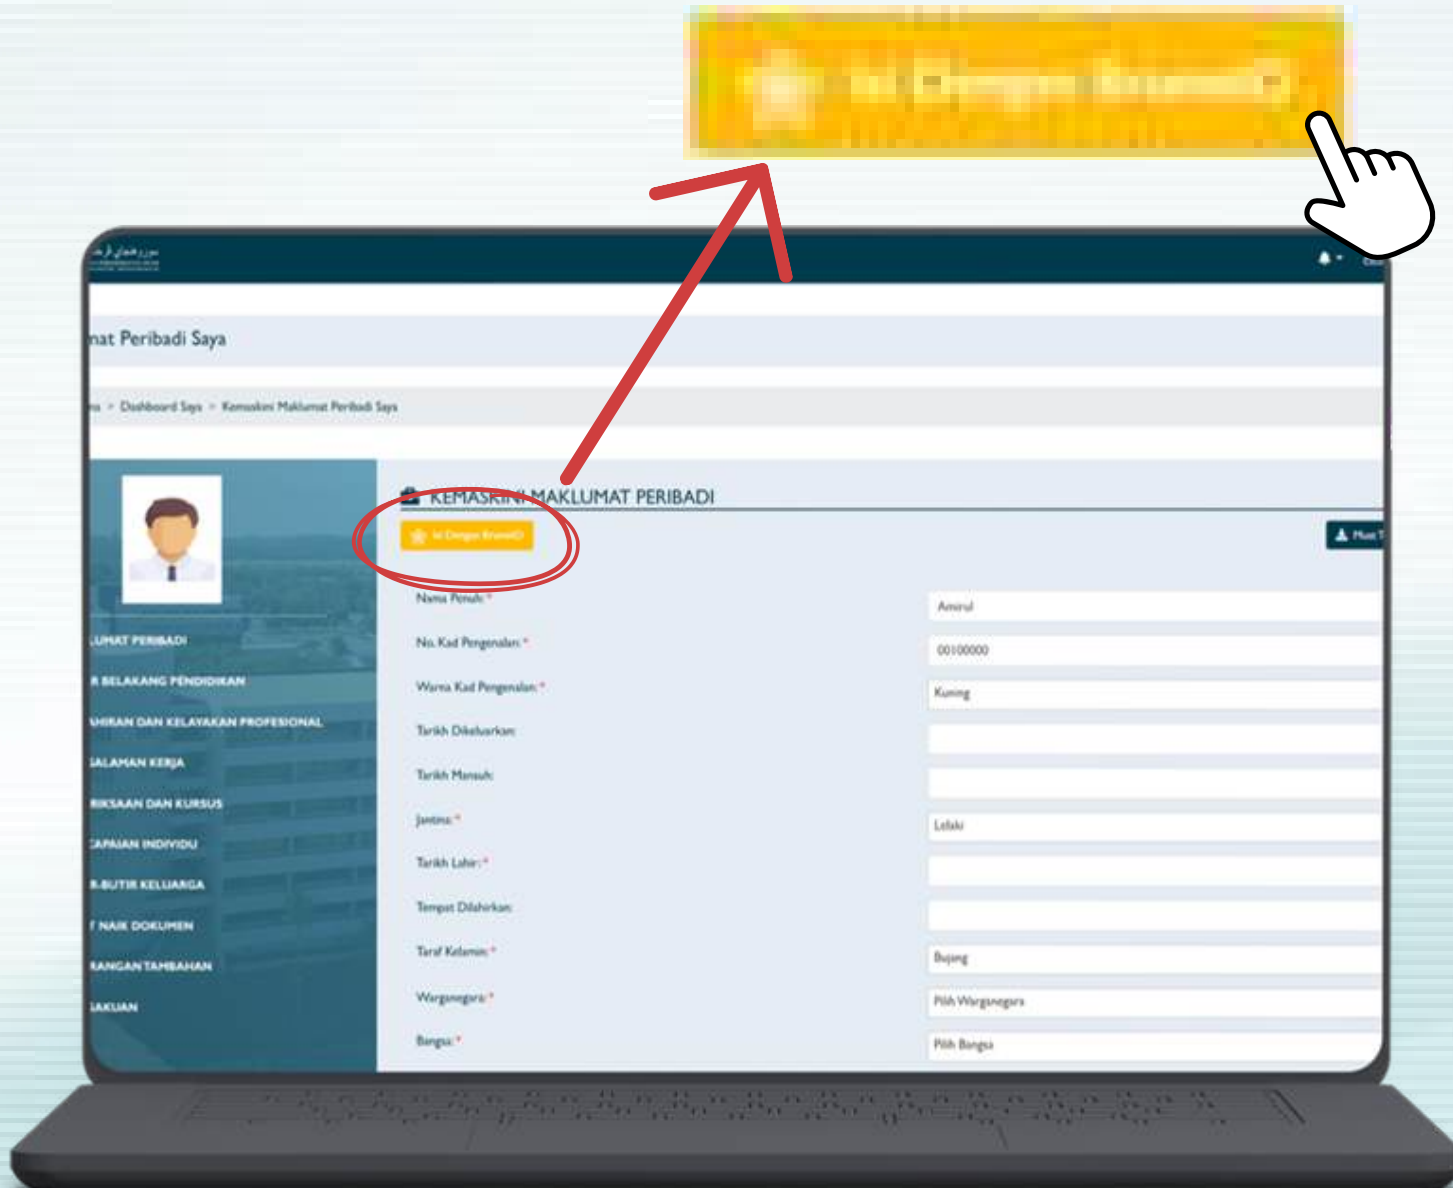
Isi Dengan BruneiID

mat Peribadi Saya

Dashboard Saya > Kemaskini Maklumat Peribadi Saya

LUMAT PERIBADI
R BELAKANG PENDIDIKAN
AHIRAN DAN KELAYAKAN PROFESIONAL
ALAMAN KERJA
RIKSAAN DAN KURSUS
CAPAIAN INDIVIDU
R-BUTIR KELUARGA
NAIK DOKUMEN
KANGAN TAMBAHAN
AKUAN

KEMASKINI MAKLUMAT PERIBADI

Isi Dengan BruneiID

Muat T

| | |
|---|---|
| Nama Penuh: * | Amirul |
| No. Kad Pengenalan: * | 00100000 |
| Warna Kad Pengenalan: * | Kuning |
| Tarikh Dikeluarkan: | |
| Tarikh Masuk: | |
| Jantina: * | Lelaki |
| Tarikh Lahir: * | |
| Tempat Dilahirkan: | |
| Taraf Kelamin: * | Bujang |
| Warganegara: * | Pilih Warganegara |
| Bangsa: * | Pilih Bangsa |